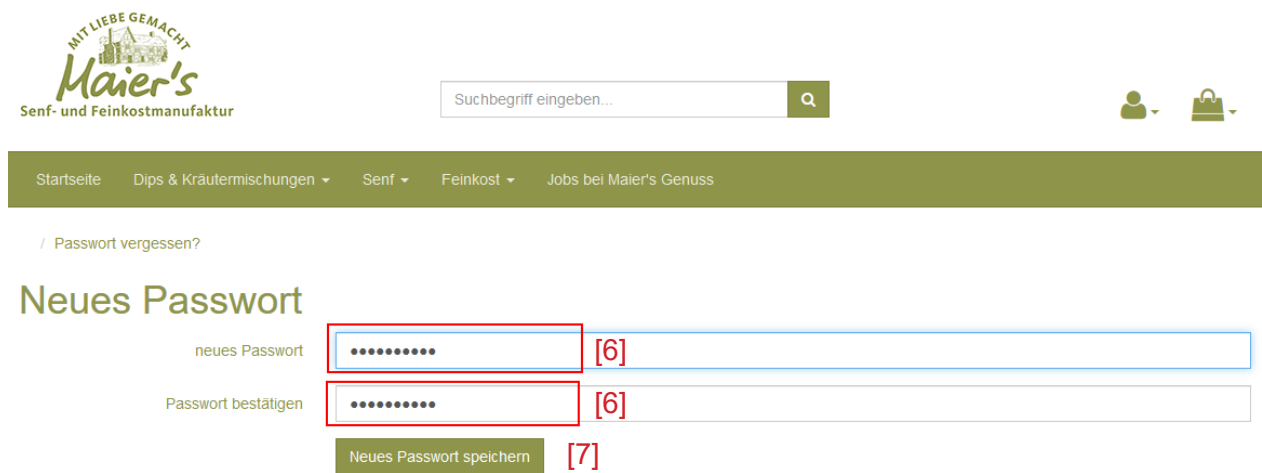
MIT LIEBE GEMACHT
Maier's
Senf- und Feinkostmanufaktur

Suchbegriff eingeben...

Startseite Dips & Kräutermischungen ▾ Senf ▾ Feinkost ▾ Jobs bei Maier's Genuss

/ Passwort vergessen?

Neues Passwort

neues Passwort •••••••••• [6]

Passwort bestätigen •••••••••• [6]

Neues Passwort speichern [7]